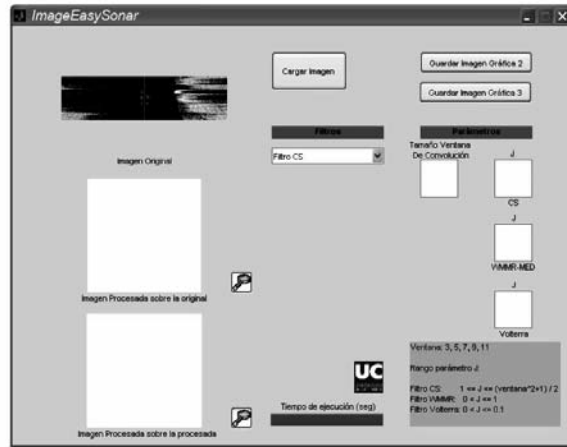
ImageEasySonar

Cargar Imagen

Guardar Imagen Gráfica 2

Guardar Imagen Gráfica 3

Imagen Original

Filtros

Filtro CS

Parámetros

Tamaño Ventana De Convolución

J

CS

J

WMMR-MED

J

Volterra

Imagen Procesada sobre la original

UC

Ventana: 3, 5, 7, 9, 11

Rango parámetro J:

Filtro CS: 1 <= J <= (ventana^2+1) / 2
Filtro WMMR: 0 < J <= 1
Filtro Volterra: 0 < J <= 0.1

Tiempo de ejecución (seg)

Imagen Procesada sobre la procesada